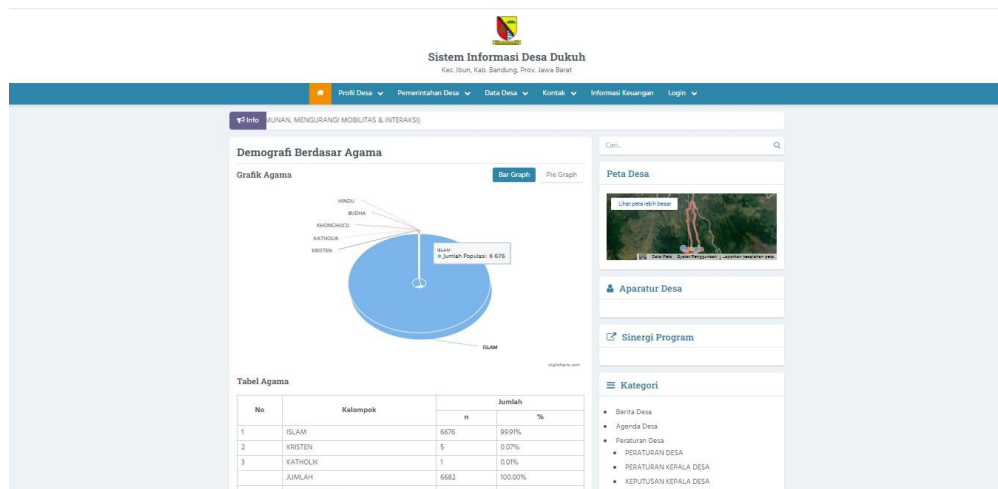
Sistem Informasi Desa Dukuh

Kec. Ibun, Kab. Bandung, Prov. Jawa Barat

Profil Desa Pemerintahan Desa Data Desa Kontak Informasi Keuangan Login

Info MUNAN, MENGURANGI MOBILITAS & INTERAKSI)

Demografi Berdasar Agama

Grafik Agama

Bar Graph Pie Graph

HINDU
BUDHA
KHONGHUCU
KATHOLIK
KRISTEN

ISLAM
● Jumlah Populasi: 6 676

ISLAM

Highcharts.com

Tabel Agama

| No | Kelompok | Jumlah n | Jumlah % |
|---|---|---|---|
| 1 | ISLAM | 6676 | 99.91% |
| 2 | KRISTEN | 5 | 0.07% |
| 3 | KATHOLIK | 1 | 0.01% |
| | JUMLAH | 6682 | 100.00% |

Cari...

Peta Desa

Lihat peta lebih besar

Data Peta Syarat Penggunaan Laporkan kesalahan peta

Aparatur Desa

Sinergi Program

Kategori

• Berita Desa
• Agenda Desa
• Peraturan Desa
• PERATURAN DESA
• PERATURAN KEPALA DESA
• KEPUTUSAN KEPALA DESA